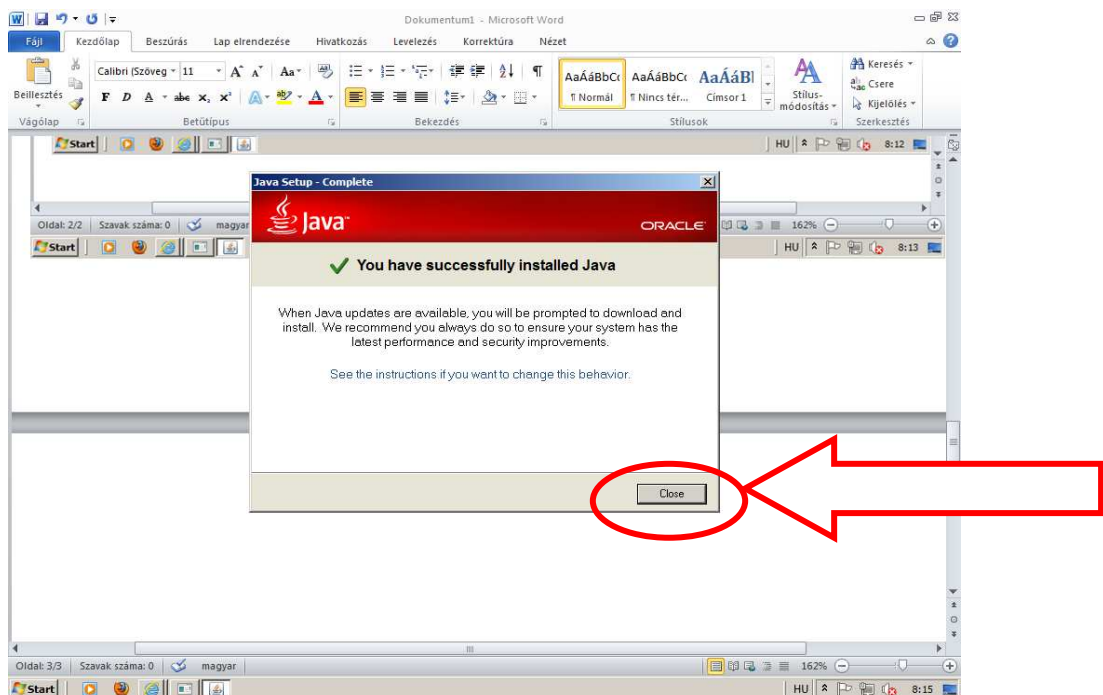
Dokumentum1 - Microsoft Word

Fájl | Kezdőlap | Beszúrás | Lap elrendezése | Hivatkozás | Levelezés | Korrektúra | Nézet

Beillesztés | Calibri (Szöveg | 11 | A A | Aa | F D A abe $x_2$ $x^2$ | AaÁáBbCc ¶ Normál | AaÁáBbCc ¶ Nincs tér... | AaÁáB Címsor 1 | Stílusmódosítás | Keresés | Csere | Kijelölés

Vágólap | Betűtípus | Bekezdés | Stílusok | Szerkesztés

Start | HU | 8:12

Oldal: 2/2 | Szavak száma: 0 | magyar | 162%

Start | HU | 8:13

Java Setup - Complete

Java

ORACLE

You have successfully installed Java

When Java updates are available, you will be prompted to download and install. We recommend you always do so to ensure your system has the latest performance and security improvements.

See the instructions if you want to change this behavior.

Close

Oldal: 3/3 | Szavak száma: 0 | magyar | 162%

Start | HU | 8:15